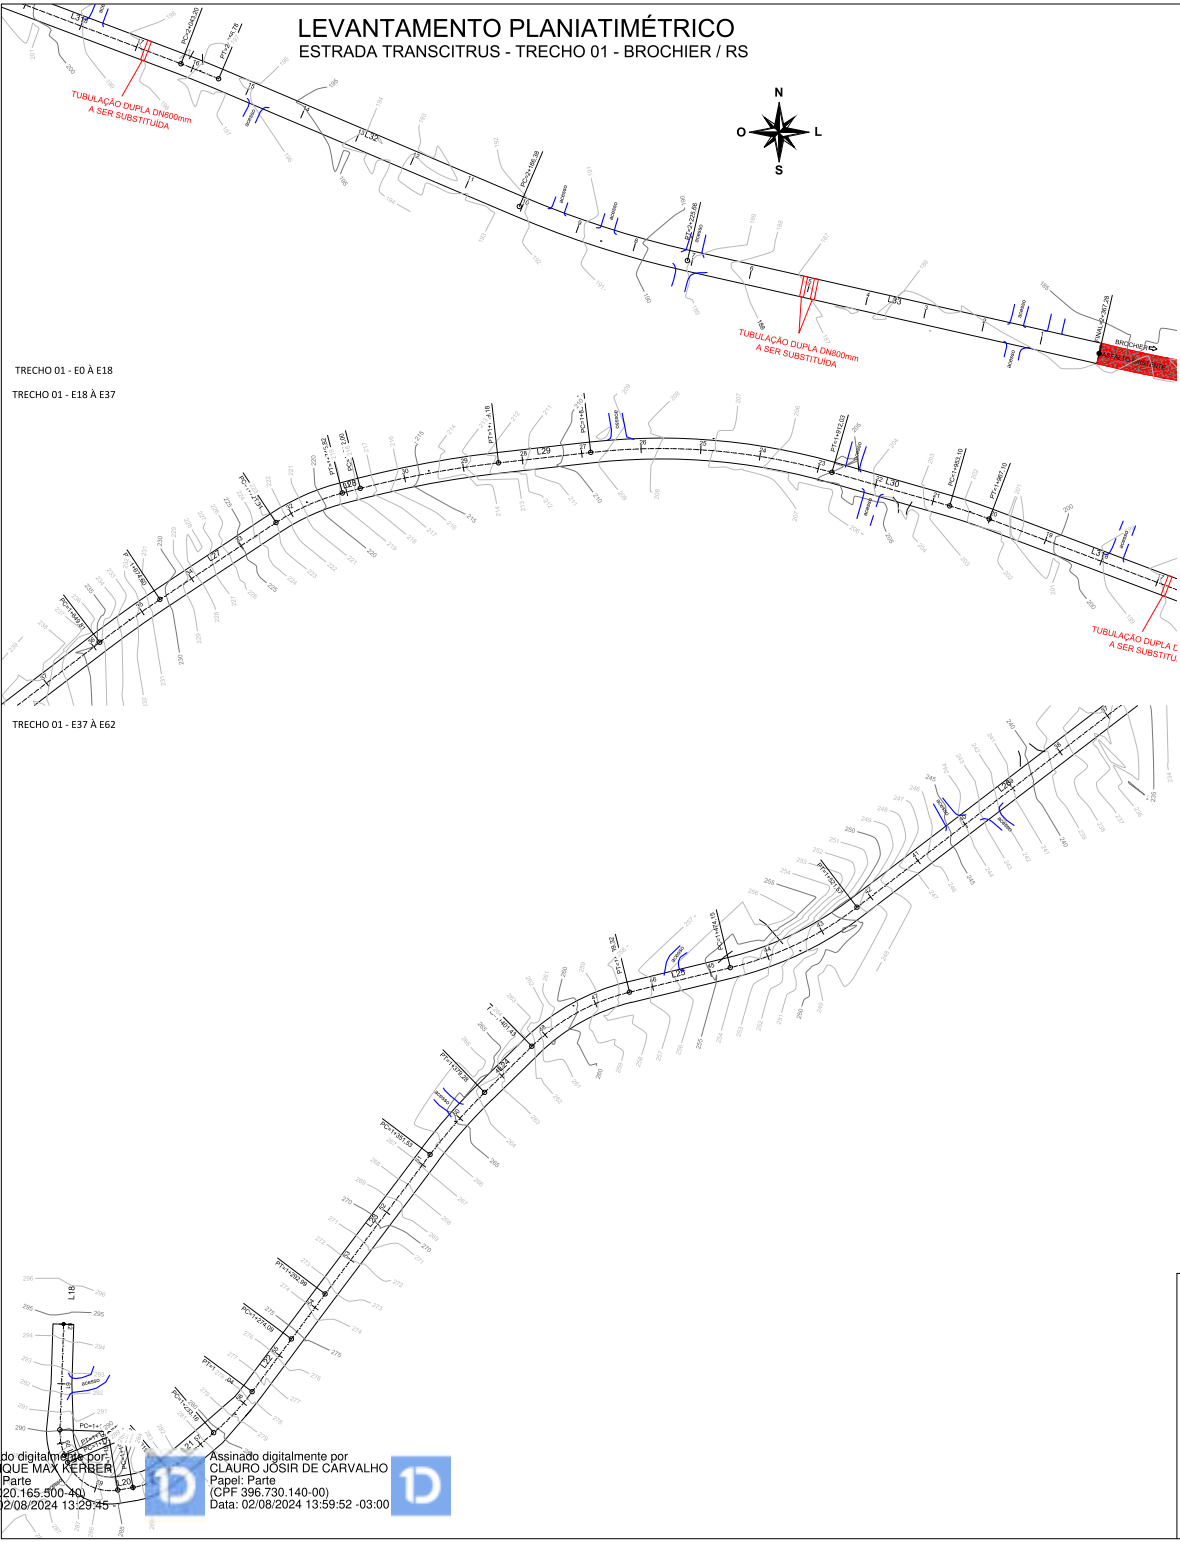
LEVANTAMENTO PLANIATIMÉTRICO
ESTRADA TRANSCITRUS - TRECHO 01 - BROCHIER / RS

N
O
L
S

TUBULAÇÃO DUPLA DN600mm
A SER SUBSTITUIDA

L32

L33

TUBULAÇÃO DUPLA DN800mm
A SER SUBSTITUIDA

BROCHIER

TRECHO 01 - E0 À E18

TRECHO 01 - E18 À E37

L28

L29

L30

L27

TUBULAÇÃO DUPLA D
A SER SUBSTITUI

TRECHO 01 - E37 À E62

L26

L25

L24

L23

L22

L21

L20

L19

L18

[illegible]do digitalmente por
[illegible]QUE MAX KERBER
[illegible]Parte
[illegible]20.165.500-40)
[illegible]02/08/2024 13:29:45

Assinado digitalmente por
CLAURO JOSIR DE CARVALHO
Papel: Parte
(CPF 396.730.140-00)
Data: 02/08/2024 13:59:52 -03:00